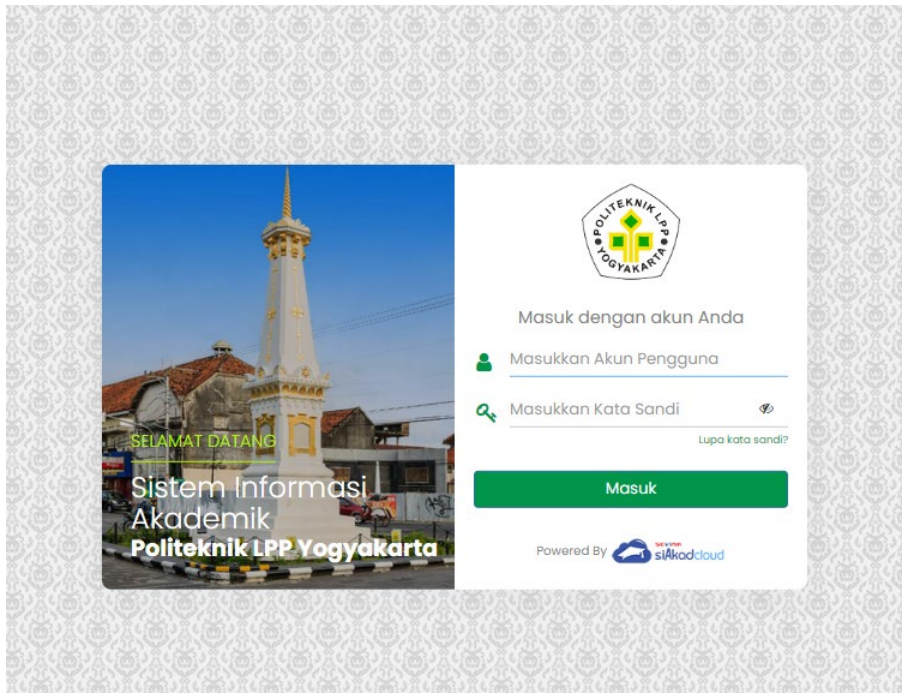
SELAMAT DATANG

Sistem Informasi Akademik
Politeknik LPP Yogyakarta

POLITEKNIK LPP YOGYAKARTA

Masuk dengan akun Anda

Masukkan Akun Pengguna

Masukkan Kata Sandi

Lupa kata sandi?

Masuk

Powered By siAkadcloud